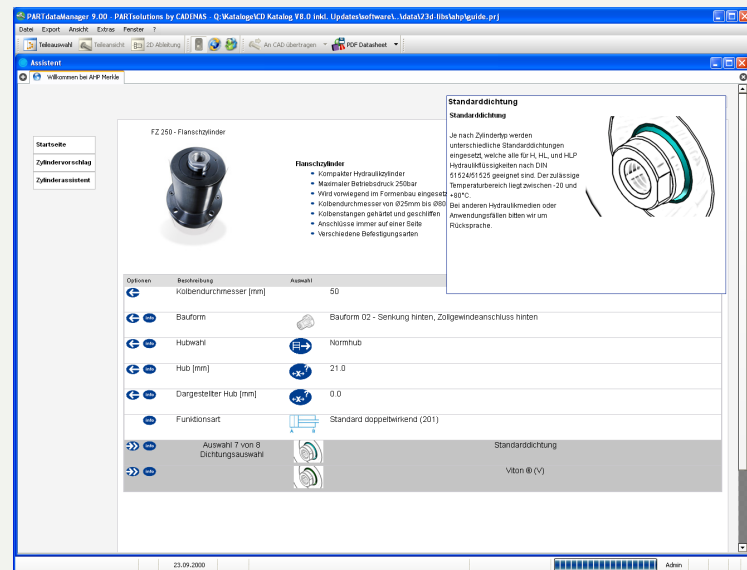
PARTdataManager 9.00 - PARTsolutions by CADENAS - Q:\Kataloge\CD Katalog V8.0 inkl. Updates\software\...\data\23d-libs\ahp\guide.prj

Datei Export Ansicht Extras Fenster ?

Teileauswahl Teileansicht 2D Ableitung An CAD übertragen PDF Datasheet

Assistent

Willkommen bei AHP Merkle

Startseite
Zylindervorschlag
Zylinderassistent

FZ 250 - Flanschzylinder

Flanschzylinder
Kompakter Hydraulikzylinder
Maximaler Betriebsdruck 250bar
Wird vorwiegend im Formenbau eingesetzt
Kolbendurchmesser von Ø25mm bis Ø80
Kolbenstangen gehärtet und geschliffen
Anschlüsse immer auf einer Seite
Verschiedene Befestigungsarten

Standarddichtung

Standarddichtung

Je nach Zylindertyp werden unterschiedliche Standarddichtungen eingesetzt, welche alle für H, HL, und HLP Hydraulikflüssigkeiten nach DIN 51524/51525 geeignet sind. Der zulässige Temperaturbereich liegt zwischen -20 und +80°C.
Bei anderen Hydraulikmedien oder Anwendungsfällen bitten wir um Rücksprache.

| Optionen | Beschreibung | Auswahl | |
|---|---|---|---|
| | Kolbendurchmesser [mm] | | 50 |
| Info | Bauform | | Bauform 02 - Senkung hinten, Zollgewindeanschluss hinten |
| Info | Hubwahl | | Normhub |
| Info | Hub [mm] | | 21.0 |
| Info | Dargestellter Hub [mm] | | 0.0 |
| Info | Funktionsart | | Standard doppeltwirkend (201) |
| Info | Auswahl 7 von 8 Dichtungsauswahl | | Standarddichtung |
| Info | | | Viton ® (V) |

23.09.2000 Admin